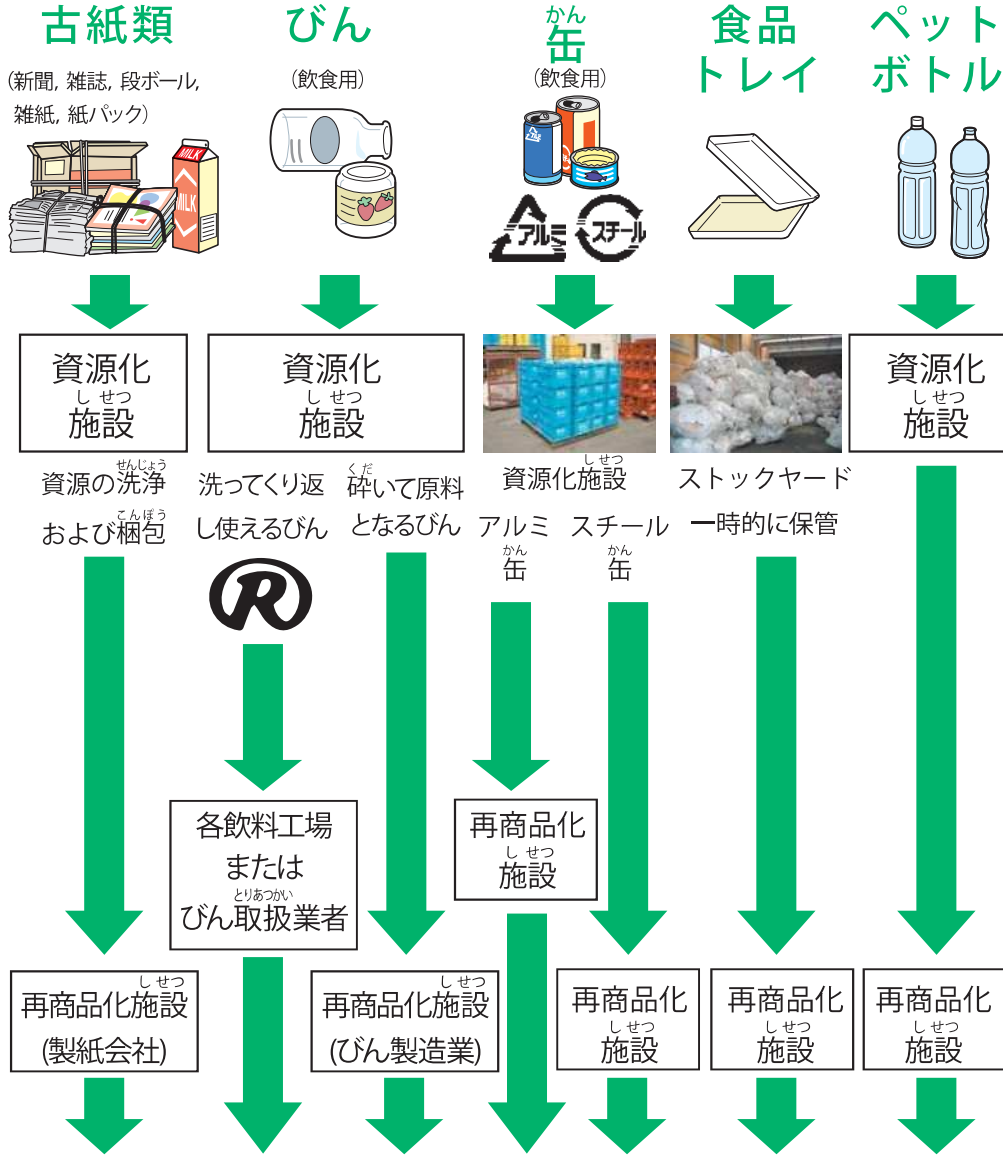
古紙類
(新聞, 雑誌, 段ボール, 雑紙, 紙パック)
MILK
MILK

びん
(飲食用)

かん
缶
(飲食用)
アルミ
スチール

食品トレイ

ペットボトル

資源化施設(しせつ)

資源化施設(しせつ)

資源化施設(しせつ)

資源の洗浄(せんじょう)および梱包(こんぽう)

洗ってくり返し使えるびん

砕(くだ)いて原料となるびん

資源化施設(しせつ)

アルミ缶(かん)

スチール缶(かん)

ストックヤード
一時的に保管

各飲料工場またはびん取扱(とりあつかい)業者

再商品化施設(しせつ)

再商品化施設(しせつ)
(製紙会社)

再商品化施設(しせつ)
(びん製造業)

再商品化施設(しせつ)

再商品化施設(しせつ)

再商品化施設(しせつ)